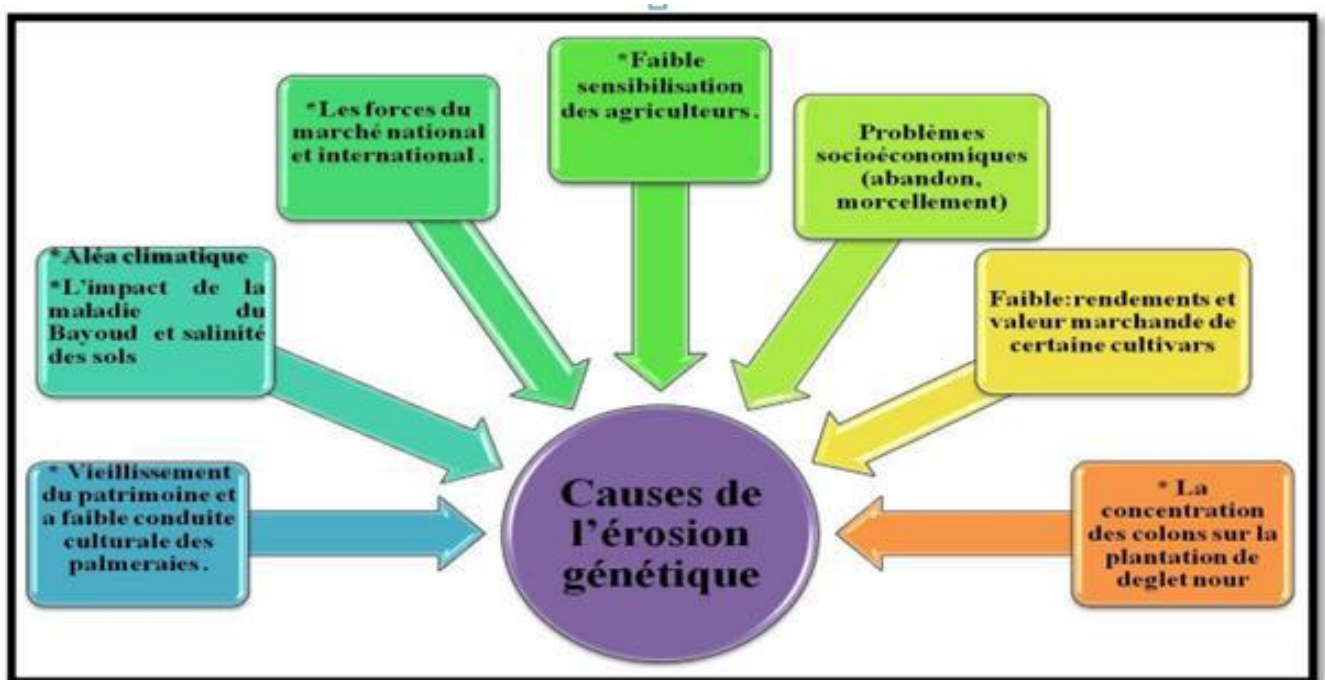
*Les forces du marché national et international .

*Faible sensibilisation des agriculteurs .

Problèmes socioéconomiques (abandon, morcellement)

*Aléa climatique
*L'impact de la maladie du Bayoud et salinité des sols

Faible:rendements et valeur marchande de certaine cultivars

* Vieillissement du patrimoine et a faible conduite culturale des palmeraies .

Causes de l'érosion génétique

* La concentration des colons sur la plantation de deglet nour